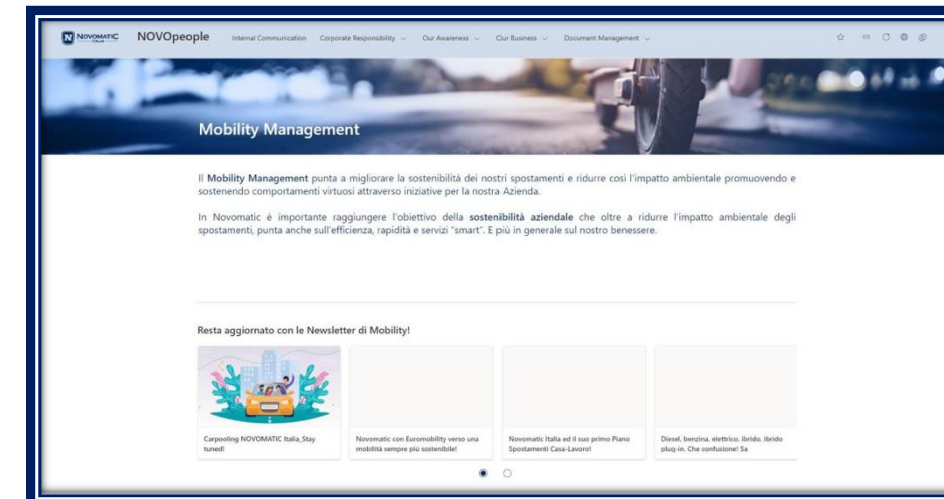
NOVOMATIC NOVOpeople Internal Communication Corporate Responsibility Our Awareness Our Business Document Management

Mobility Management

Il **Mobility Management** punta a migliorare la sostenibilità dei nostri spostamenti e ridurre così l'impatto ambientale promuovendo e sostenendo comportamenti virtuosi attraverso iniziative per la nostra Azienda.

In Novomatic è importante raggiungere l'obiettivo della **sostenibilità aziendale** che oltre a ridurre l'impatto ambientale degli spostamenti, punta anche sull'efficienza, rapidità e servizi "smart". E più in generale sul nostro benessere.

Resta aggiornato con le Newsletter di Mobility!

Carpooling NOVOMATIC Italia_Stay tuned!

Novomatic con Euromobility verso una mobilità sempre più sostenibile!

Novomatic Italia ed il suo primo Piano Spostamenti Casa-Lavoro!

Diesel, benzina, elettrico, ibrido, ibrido plug-in. Che confusione! Sa